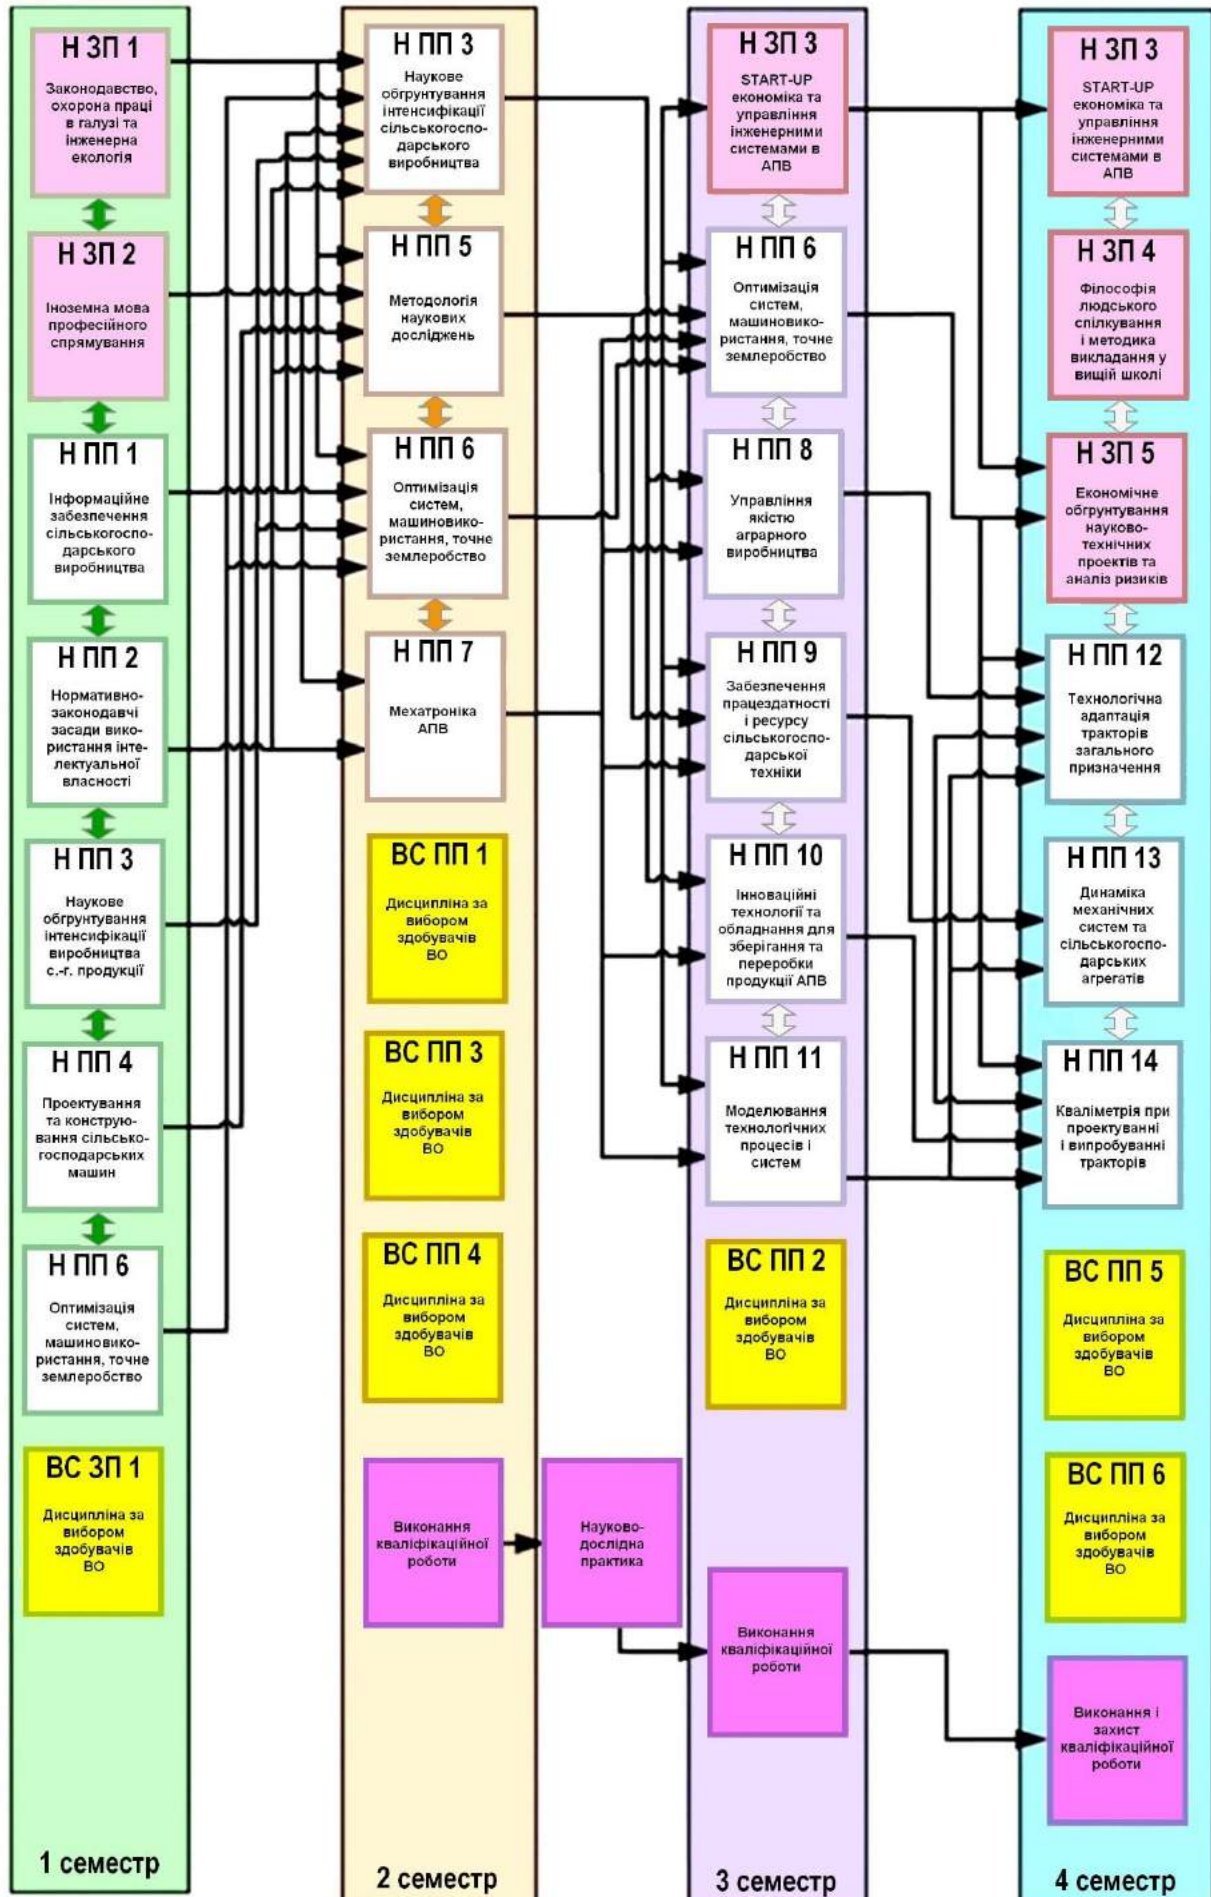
Н ЗП 1
Законодавство, охорона праці в галузі та інженерна екологія

Н ЗП 2
Іноземна мова професійного спрямування

Н ПП 1
Інформаційне забезпечення сільськогосподарського виробництва

Н ПП 2
Нормативно-законодавчі засади використання інтелектуальної власності

Н ПП 3
Наукове обгрунтування інтенсифікації виробництва с.-г. продукції

Н ПП 4
Проектування та конструювання сільськогосподарських машин

Н ПП 6
Оптимізація систем, машиновикористання, точне землеробство

ВС ЗП 1
Дисципліна за вибором здобувачів ВО

1 семестр

Н ПП 3
Наукове обгрунтування інтенсифікації сільськогосподарського виробництва

Н ПП 5
Методологія наукових досліджень

Н ПП 6
Оптимізація систем, машиновикористання, точне землеробство

Н ПП 7
Мехатроніка АПВ

ВС ПП 1
Дисципліна за вибором здобувачів ВО

ВС ПП 3
Дисципліна за вибором здобувачів ВО

ВС ПП 4
Дисципліна за вибором здобувачів ВО

Виконання кваліфікаційної роботи

Науково-дослідна практика

2 семестр

Н ЗП 3
START-UP економіка та управління інженерними системами в АПВ

Н ПП 6
Оптимізація систем, машиновикористання, точне землеробство

Н ПП 8
Управління якістю аграрного виробництва

Н ПП 9
Забезпечення працездатності і ресурсу сільськогосподарської техніки

Н ПП 10
Інноваційні технології та обладнання для зберігання та переробки продукції АПВ

Н ПП 11
Моделювання технологічних процесів і систем

ВС ПП 2
Дисципліна за вибором здобувачів ВО

Виконання кваліфікаційної роботи

3 семестр

Н ЗП 3
START-UP економіка та управління інженерними системами в АПВ

Н ЗП 4
Філософія людського спілкування і методика викладання у вищій школі

Н ЗП 5
Економічне обгрунтування науково-технічних проектів та аналіз ризиків

Н ПП 12
Технологічна адаптація тракторів загального призначення

Н ПП 13
Динаміка механічних систем та сільськогосподарських агрегатів

Н ПП 14
Кваліметрія при проектуванні і випробуванні тракторів

ВС ПП 5
Дисципліна за вибором здобувачів ВО

ВС ПП 6
Дисципліна за вибором здобувачів ВО

Виконання і захист кваліфікаційної роботи

4 семестр